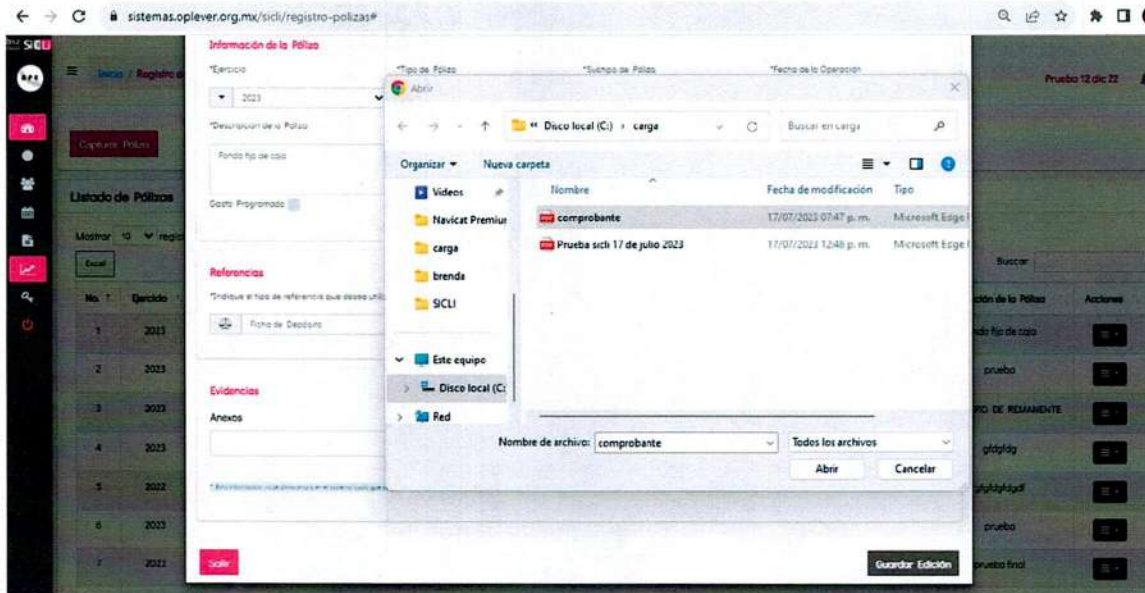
sistemas.oplever.org.mx/sicli/registro-polizas#

SICLI

Inicio / Registro d

Prueba 12 dic 22

Capturar Póliza

Listado de Pólizas

Mostrar 10 registros

Excel

Buscar:

| No. | Ejercicio | | Descripción de la Póliza | Acciones |
|---|---|---|---|---|
| 1 | 2023 | | Fondo fijo de caja | |
| 2 | 2023 | | prueba | |
| 3 | 2023 | | PIO DE REMANENTE | |
| 4 | 2023 | | gfdgfdg | |
| 5 | 2022 | | gfgfdgfdgdf | |
| 6 | 2023 | | prueba | |
| 7 | 2023 | | prueba final | |

Información de la Póliza

*Ejercicio

2023

*Tipo de Póliza

*Subtipo de Póliza

*Fecha de la Operación

*Descripción de la Póliza

Fondo fijo de caja

Gasto Programado

Referencias

*Indique el tipo de referencia que desea util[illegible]

Ficha de Depósito

Evidencias

Anexos

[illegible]

Salir

Guardar Edición

Abrir

« Disco local (C:) › carga

Buscar en carga

Organizar ▾

Nueva carpeta

Videos

Navicat Premiu

carga

brenda

SICLI

Este equipo

Disco local (C:

Red

Nombre

Fecha de modificación

Tipo

comprobante

17/07/2023 07:47 p. m.

Microsoft Edge

Prueba sicli 17 de julio 2023

17/07/2023 12:48 p. m.

Microsoft Edge

Nombre de archivo: comprobante

Todos los archivos

Abrir

Cancelar